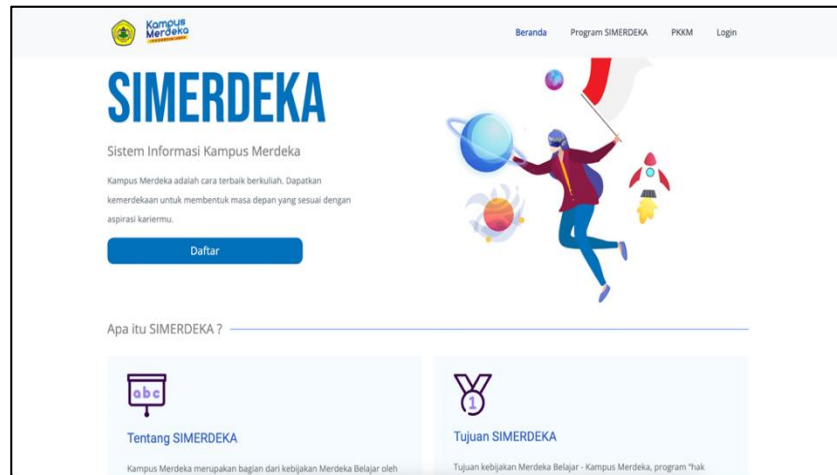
Kampus Merdeka

Beranda Program SIMERDEKA PKKM Login

SIMERDEKA

Sistem Informasi Kampus Merdeka

Kampus Merdeka adalah cara terbaik berkuliah. Dapatkan kemerdekaan untuk membentuk masa depan yang sesuai dengan aspirasi kariermu.

Daftar

Apa itu SIMERDEKA ?

abc

Tentang SIMERDEKA

Kampus Merdeka merupakan bagian dari kebijakan Merdeka Belajar oleh

1

Tujuan SIMERDEKA

Tujuan kebijakan Merdeka Belajar - Kampus Merdeka, program "hak